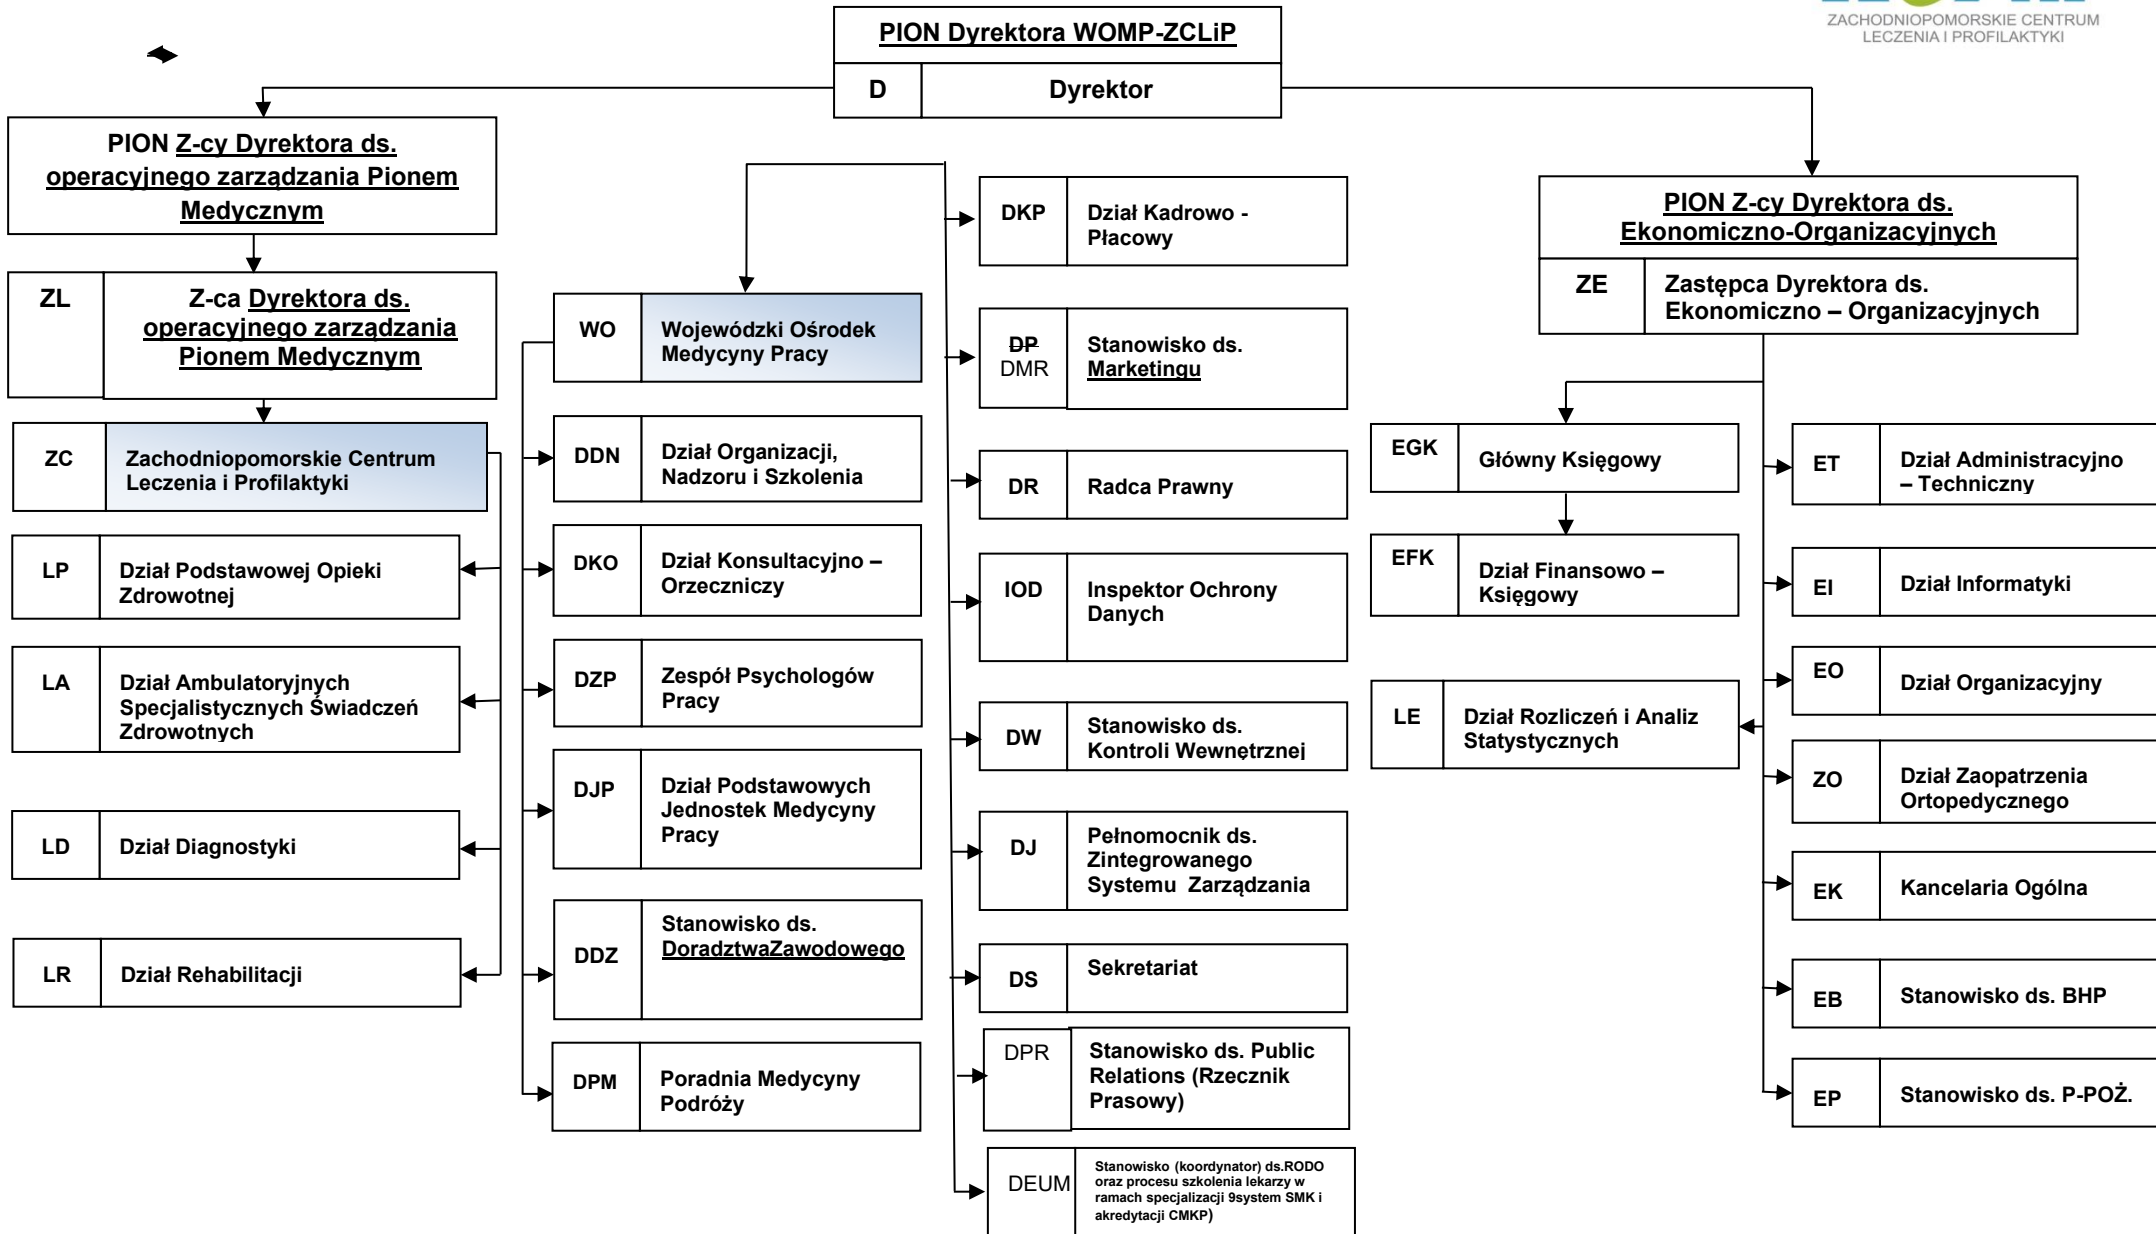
ZACHODNIOPOMORSKIE CENTRUM LECZENIA I PROFILAKTYKI

PION Dyrektora WOMP-ZCLiP

| D | Dyrektor |
|---|---|

PION Z-cy Dyrektora ds. operacyjnego zarządzania Pionem Medycznym

| ZL | Z-ca Dyrektora ds. operacyjnego zarządzania Pionem Medycznym |
|---|---|

| ZC | Zachodniopomorskie Centrum Leczenia i Profilaktyki |
|---|---|
| LP | Dział Podstawowej Opieki Zdrowotnej |
| LA | Dział Ambulatoryjnych Specjalistycznych Świadczeń Zdrowotnych |
| LD | Dział Diagnostyki |
| LR | Dział Rehabilitacji |

| WO | Wojewódzki Ośrodek Medycyny Pracy |
|---|---|
| DDN | Dział Organizacji, Nadzoru i Szkolenia |
| DKO | Dział Konsultacyjno – Orzeczniczy |
| DZP | Zespół Psychologów Pracy |
| DJP | Dział Podstawowych Jednostek Medycyny Pracy |
| DDZ | Stanowisko ds. DoradztwaZawodowego |
| DPM | Poradnia Medycyny Podróży |

| DKP | Dział Kadrowo - Płacowy |
|---|---|
| ~~DP~~ DMR | Stanowisko ds. Marketingu |
| DR | Radca Prawny |
| IOD | Inspektor Ochrony Danych |
| DW | Stanowisko ds. Kontroli Wewnętrznej |
| DJ | Pełnomocnik ds. Zintegrowanego Systemu Zarządzania |
| DS | Sekretariat |
| DPR | Stanowisko ds. Public Relations (Rzecznik Prasowy) |
| DEUM | Stanowisko (koordynator) ds.RODO oraz procesu szkolenia lekarzy w ramach specjalizacji 9system SMK i akredytacji CMKP) |

PION Z-cy Dyrektora ds. Ekonomiczno-Organizacyjnych

| ZE | Zastępca Dyrektora ds. Ekonomiczno – Organizacyjnych |
|---|---|

| EGK | Główny Księgowy |
|---|---|
| EFK | Dział Finansowo – Księgowy |
| LE | Dział Rozliczeń i Analiz Statystycznych |

| ET | Dział Administracyjno – Techniczny |
|---|---|
| EI | Dział Informatyki |
| EO | Dział Organizacyjny |
| ZO | Dział Zaopatrzenia Ortopedycznego |
| EK | Kancelaria Ogólna |
| EB | Stanowisko ds. BHP |
| EP | Stanowisko ds. P-POŻ. |